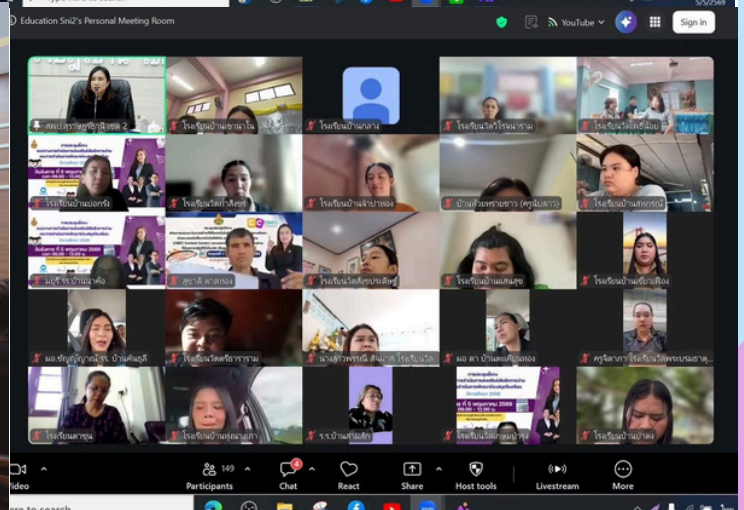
Education Sni2's Personal Meeting Room

YouTube

Sign in

5/5/2569

สพป.สุราษฎร์ธานี เขต 2

โรงเรียนบ้าน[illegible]

โรงเรียนบ้านกลาง

โรงเรียนวัด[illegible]

โรงเรียนวัด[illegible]

โรงเรียนบ้าน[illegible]

โรงเรียนวัด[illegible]

โรงเรียนบ้าน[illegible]

บ้าน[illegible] (ครู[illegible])

โรงเรียนบ้าน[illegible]

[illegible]

สุชาติ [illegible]

โรงเรียนวัด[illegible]

โรงเรียนบ้าน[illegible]

โรงเรียนบ้าน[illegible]

ผอ.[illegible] ร.ร.บ้าน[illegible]

โรงเรียนวัด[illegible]

นางสาว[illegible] โรงเรียนวัด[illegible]

ผอ ดา บ้าน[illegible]

ครู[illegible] โรงเรียนวัด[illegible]

โรงเรียน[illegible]

โรงเรียนบ้าน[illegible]

ร.ร.บ้าน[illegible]

โรงเรียนวัด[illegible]

โรงเรียนบ้าน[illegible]

Video

149 Participants

4 Chat

React

Share

Host tools

Livestream

More